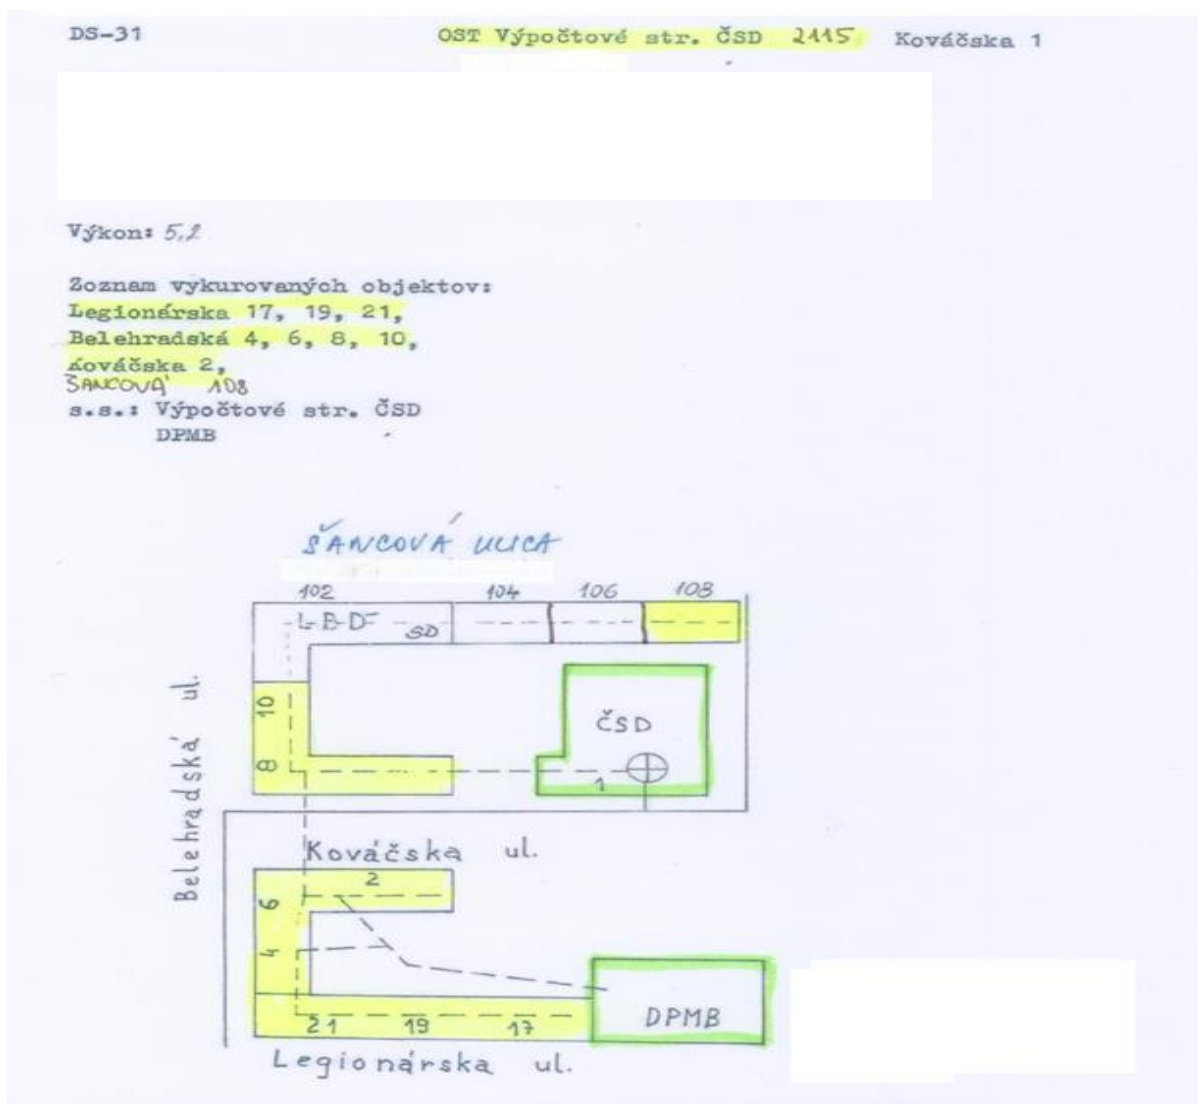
DS-31 OST Výpočtové str. ČSD 2115 Kováčska 1

Výkon: 5,2

Zoznam vykurovaných objektov:
Legionárska 17, 19, 21,
Belehradská 4, 6, 8, 10,
Kováčska 2,
ŠANCOVÁ 108
s.s.: Výpočtové str. ČSD
DPMB

ŠANCOVÁ ULICA

102 104 106 108

LBDF SD

10

8

ČSD

1

Belehradská ul.

Kováčska ul.

2

6

4

DPMB

21 19 17

Legionárska ul.